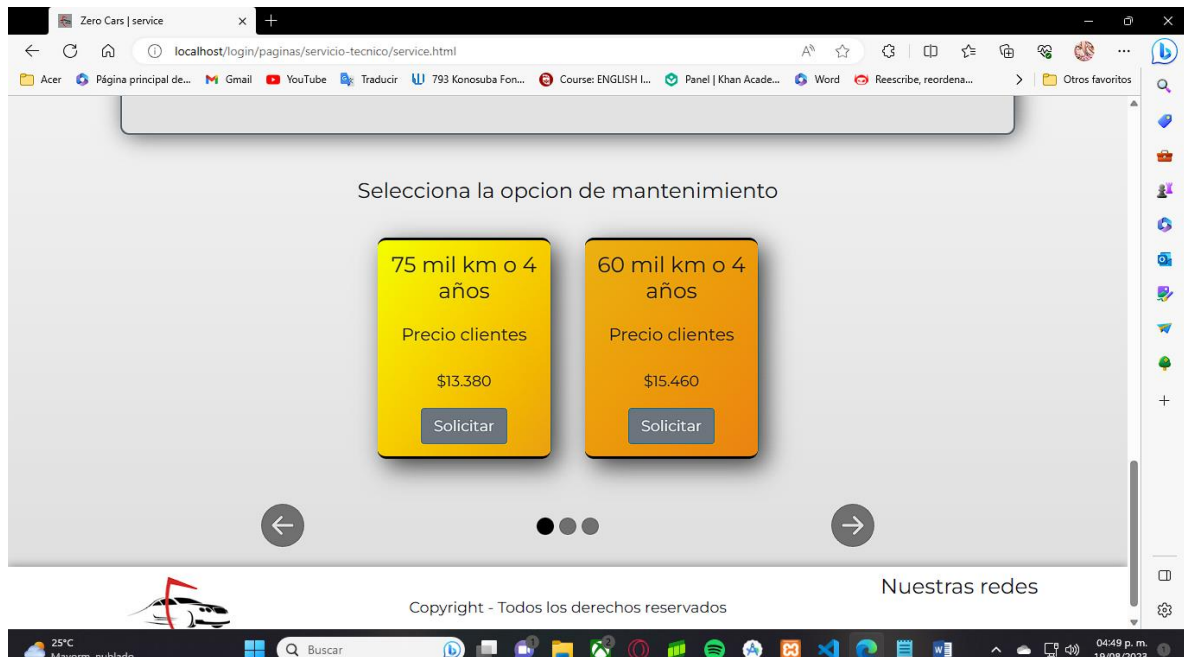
Zero Cars | service

localhost/login/paginas/servicio-tecnico/service.html

Acer Página principal de... Gmail YouTube Traducir 793 Konosuba Fon... Course: ENGLISH I... Panel | Khan Acade... Word Reescribe, reordena... Otros favoritos

Selecciona la opcion de mantenimiento

75 mil km o 4 años

Precio clientes

$13.380

Solicitar

60 mil km o 4 años

Precio clientes

$15.460

Solicitar

Nuestras redes

Copyright - Todos los derechos reservados

25°C
Mayorm. nublado

Buscar

04:49 p. m.
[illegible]